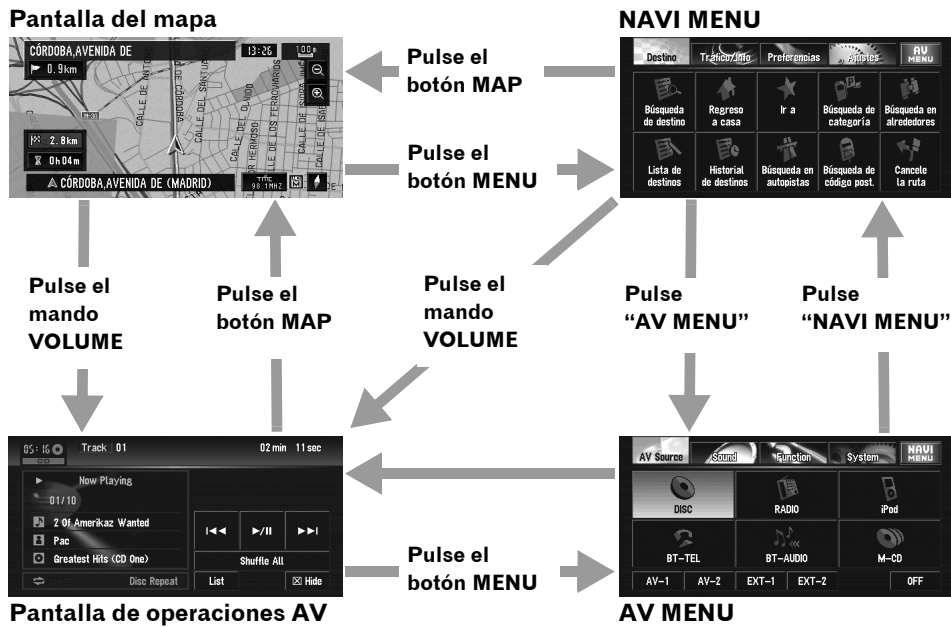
Pantalla del mapa

CÓRDOBA,AVENIDA DE
0.9km
13:26
100
2.8km
0h04m
CÓRDOBA,AVENIDA DE (MADRID)
TMC 98.1MHZ

NAVI MENU

Destino
Tráfico/Info
Preferencias
Ajustes
AV MENU
Búsqueda de destino
Regreso a casa
Ir a
Búsqueda de categoría
Búsqueda en alrededores
Lista de destinos
Historial de destinos
Búsqueda en autopistas
Búsqueda de código post.
Cancele la ruta

Pulse el botón MAP

Pulse el botón MENU

Pulse el mando VOLUME

Pulse el botón MAP

Pulse el mando VOLUME

Pulse "AV MENU"

Pulse "NAVI MENU"

05:16
Track 01
02 min 11 sec
Now Playing
01/10
2 Of Amerikaz Wanted
Pac
Greatest Hits (CD One)
Shuffle All
Disc Repeat
List
Hide

Pulse el botón MENU

AV Source
Sound
Function
System
NAVI MENU
DISC
RADIO
iPod
BT-TEL
BT-AUDIO
M-CD
AV-1
AV-2
EXT-1
EXT-2
OFF

Pantalla de operaciones AV

AV MENU